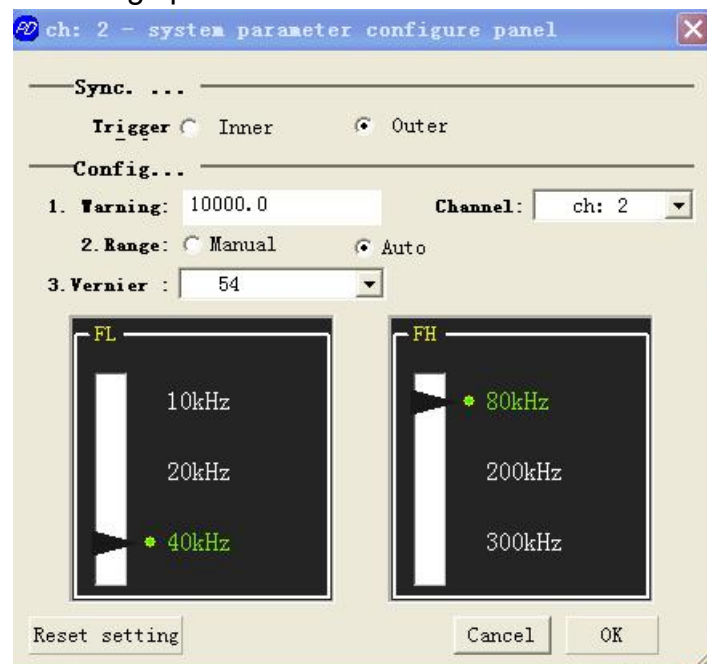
ch: 2 - system parameter configure panel

Sync. ...

Trigger Inner Outer

Config...

1. Warning: 10000.0

Channel: ch: 2

2. Range: Manual Auto

3. Vernier : 54

FL

10kHz

20kHz

40kHz

FH

80kHz

200kHz

300kHz

Reset setting

Cancel

OK